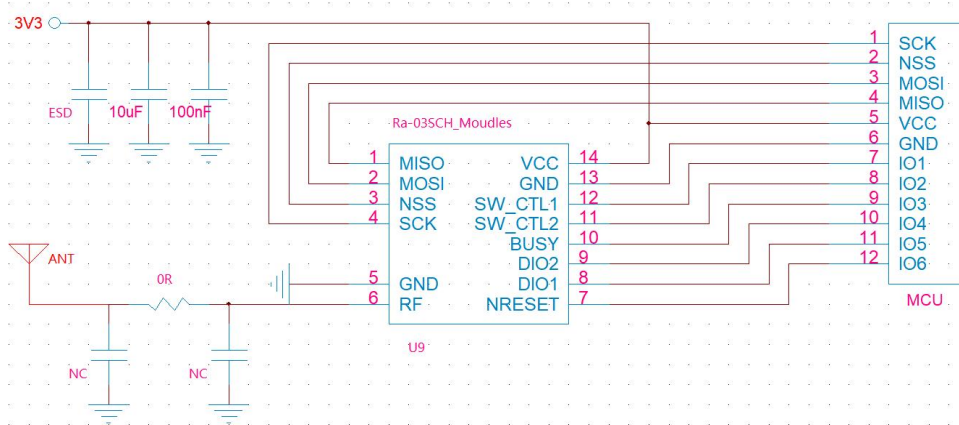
3V3

ESD 10uF 100nF

Ra-03SCH_Moudles

1 MISO
2 MOSI
3 NSS
4 SCK
5 GND
6 RF

VCC 14
GND 13
SW_CTL1 12
SW_CTL2 11
BUSY 10
DIO2 9
DIO1 8
NRESET 7

U9

ANT

0R

NC NC

1 SCK
2 NSS
3 MOSI
4 MISO
5 VCC
6 GND
7 IO1
8 IO2
9 IO3
10 IO4
11 IO5
12 IO6

MCU